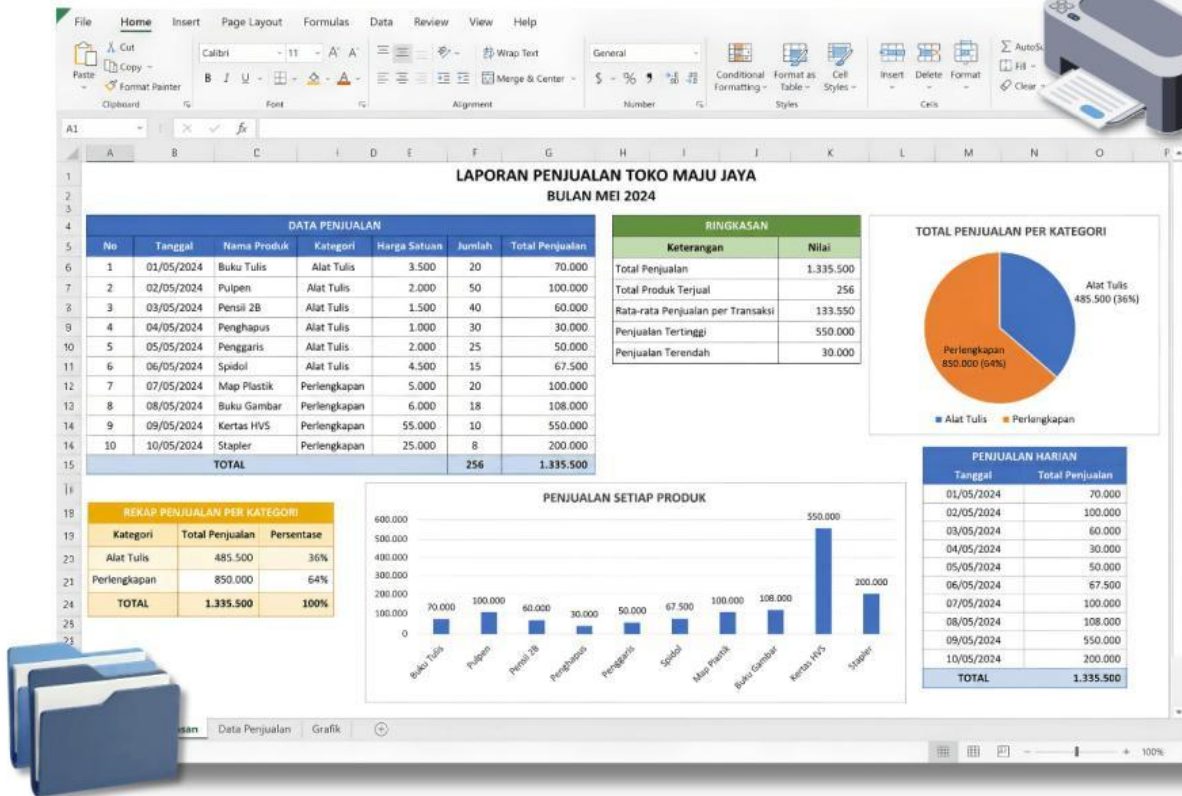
File Home Insert Page Layout Formulas Data Review View Help

Cut Copy Paste Format Painter Clipboard Calibri 11 A A B I U Font Wrap Text Merge & Center Alignment General $ % 9 Number Conditional Formatting Format as Table Cell Styles Styles Insert Delete Format Cells AutoSum Fill Clear

A1 fx

LAPORAN PENJUALAN TOKO MAJU JAYA
BULAN MEI 2024

| DATA PENJUALAN | | | | | | |
|---|---|---|---|---|---|---|
| No | Tanggal | Nama Produk | Kategori | Harga Satuan | Jumlah | Total Penjualan |
| 1 | 01/05/2024 | Buku Tulis | Alat Tulis | 3.500 | 20 | 70.000 |
| 2 | 02/05/2024 | Pulpen | Alat Tulis | 2.000 | 50 | 100.000 |
| 3 | 03/05/2024 | Pensil 2B | Alat Tulis | 1.500 | 40 | 60.000 |
| 4 | 04/05/2024 | Penghapus | Alat Tulis | 1.000 | 30 | 30.000 |
| 5 | 05/05/2024 | Penggaris | Alat Tulis | 2.000 | 25 | 50.000 |
| 6 | 06/05/2024 | Spidol | Alat Tulis | 4.500 | 15 | 67.500 |
| 7 | 07/05/2024 | Map Plastik | Perlengkapan | 5.000 | 20 | 100.000 |
| 8 | 08/05/2024 | Buku Gambar | Perlengkapan | 6.000 | 18 | 108.000 |
| 9 | 09/05/2024 | Kertas HVS | Perlengkapan | 55.000 | 10 | 550.000 |
| 10 | 10/05/2024 | Stapler | Perlengkapan | 25.000 | 8 | 200.000 |
| TOTAL | | | | | 256 | 1.335.500 |

| RINGKASAN | |
|---|---|
| Keterangan | Nilai |
| Total Penjualan | 1.335.500 |
| Total Produk Terjual | 256 |
| Rata-rata Penjualan per Transaksi | 133.550 |
| Penjualan Tertinggi | 550.000 |
| Penjualan Terendah | 30.000 |

TOTAL PENJUALAN PER KATEGORI
Alat Tulis 485.500 (36%)
Perlengkapan 850.000 (64%)
Alat Tulis Perlengkapan

| REKAP PENJUALAN PER KATEGORI | | |
|---|---|---|
| Kategori | Total Penjualan | Persentase |
| Alat Tulis | 485.500 | 36% |
| Perlengkapan | 850.000 | 64% |
| TOTAL | 1.335.500 | 100% |

PENJUALAN SETIAP PRODUK
600.000 500.000 400.000 300.000 200.000 100.000 0
70.000 100.000 60.000 30.000 50.000 67.500 100.000 108.000 550.000 200.000
Buku Tulis Pulpen Pensil 2B Penghapus Penggaris Spidol Map Plastik Buku Gambar Kertas HVS Stapler

| PENJUALAN HARIAN | |
|---|---|
| Tanggal | Total Penjualan |
| 01/05/2024 | 70.000 |
| 02/05/2024 | 100.000 |
| 03/05/2024 | 60.000 |
| 04/05/2024 | 30.000 |
| 05/05/2024 | 50.000 |
| 06/05/2024 | 67.500 |
| 07/05/2024 | 100.000 |
| 08/05/2024 | 108.000 |
| 09/05/2024 | 550.000 |
| 10/05/2024 | 200.000 |
| TOTAL | 1.335.500 |

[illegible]asan Data Penjualan Grafik

100%